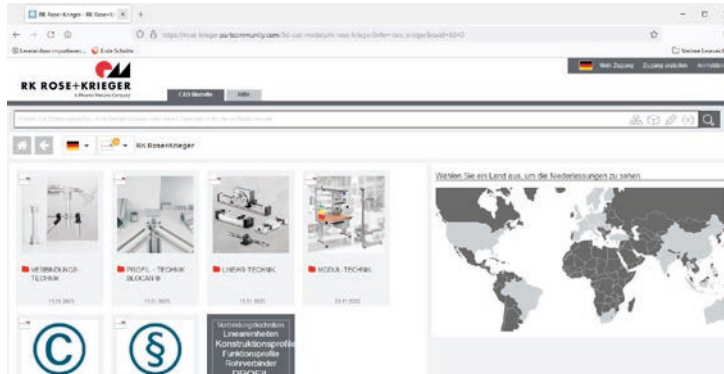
RK Rose+Krieger - RK Rose+K ×

https://rose-krieger.partcommunity.com/3d-cad-models/rk-rose-krieger?info=rose_krieger&cwid=8340

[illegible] Erste Schritte

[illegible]

RK ROSE+KRIEGER
A Phoenix Mecano Company

CAD Modelle
Hilfe

Mein Zugang Zugang erstellen Anmelden

RK Rose+Krieger

Wählen Sie ein Land aus, um die Niederlassungen zu sehen

VERBINDUNGS-TECHNIK

PROFIL - TECHNIK BLOCAN®

LINEAR-TECHNIK

MODUL-TECHNIK

Verbindungstechniken
Lineareinheiten
Konstruktionsprofile
Funktionsprofile
Rohrverbinder
PROFIL